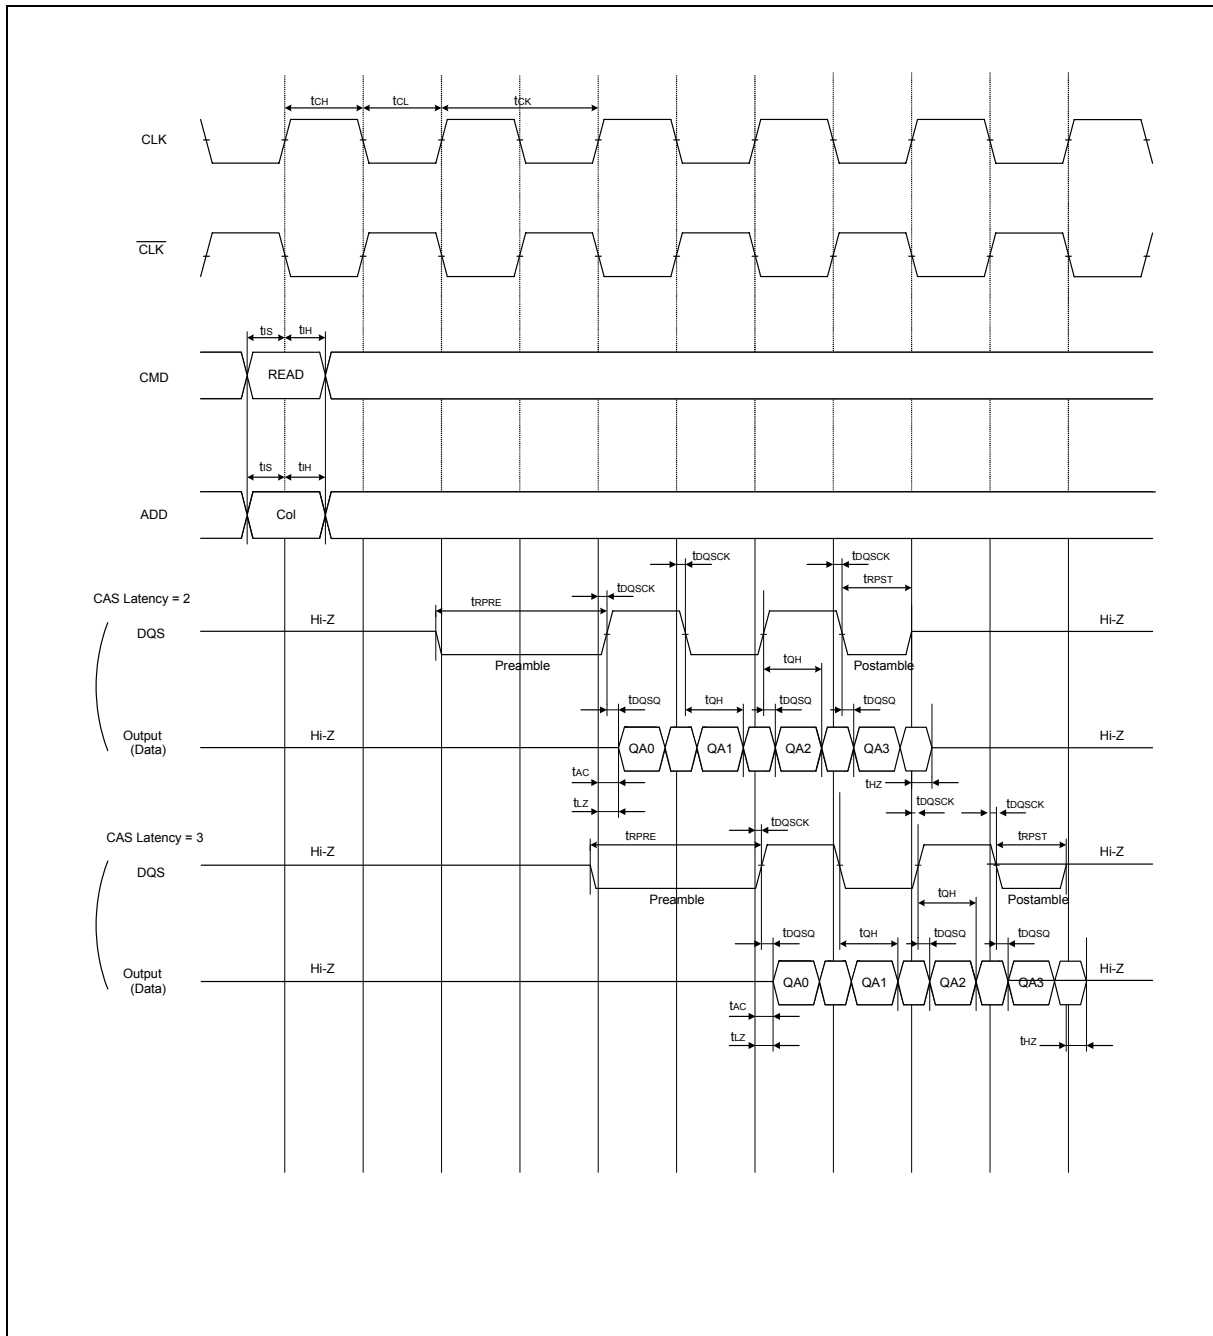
$t_{CH}$ $t_{CL}$ $t_{CK}$

CLK

$\overline{CLK}$

$t_{IS}$ $t_{IH}$

CMD

READ

$t_{IS}$ $t_{IH}$

ADD

Col

$t_{DQSCK}$ $t_{DQSCK}$

CAS Latency = 2

$t_{RPRE}$ $t_{DQSCK}$ $t_{RPST}$

DQS

Hi-Z

Preamble

$t_{QH}$

Postamble

Hi-Z

$t_{DQSQ}$ $t_{QH}$ $t_{DQSQ}$ $t_{DQSQ}$

Output (Data)

Hi-Z

QA0 QA1 QA2 QA3

Hi-Z

$t_{AC}$

$t_{HZ}$

$t_{LZ}$

$t_{DQSCK}$ $t_{DQSCK}$

CAS Latency = 3

$t_{RPRE}$ $t_{DQSCK}$ $t_{RPST}$

DQS

Hi-Z

Preamble

$t_{QH}$

Postamble

Hi-Z

$t_{DQSQ}$ $t_{QH}$ $t_{DQSQ}$ $t_{DQSQ}$

Output (Data)

Hi-Z

QA0 QA1 QA2 QA3

Hi-Z

$t_{AC}$

$t_{LZ}$

$t_{HZ}$